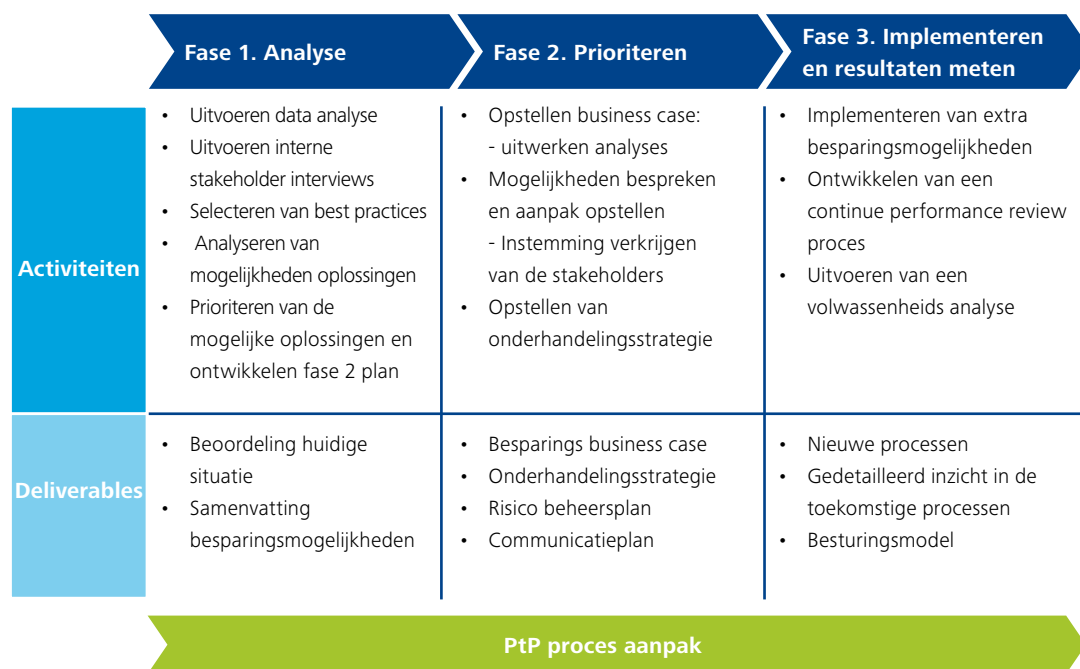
| | Fase 1. Analyse | Fase 2. Prioriteren | Fase 3. Implementeren en resultaten meten |
|---|---|---|---|
| Activiteiten | • Uitvoeren data analyse<br>• Uitvoeren interne stakeholder interviews<br>• Selecteren van best practices<br>• Analyseren van mogelijkheden oplossingen<br>• Prioriteren van de mogelijke oplossingen en ontwikkelen fase 2 plan | • Opstellen business case:<br>- uitwerken analyses<br>• Mogelijkheden bespreken en aanpak opstellen<br>- Instemming verkrijgen van de stakeholders<br>• Opstellen van onderhandelingsstrategie | • Implementeren van extra besparingsmogelijkheden<br>• Ontwikkelen van een continue performance review proces<br>• Uitvoeren van een volwassenheids analyse |
| Deliverables | • Beoordeling huidige situatie<br>• Samenvatting besparingsmogelijkheden | • Besparings business case<br>• Onderhandelingsstrategie<br>• Risico beheersplan<br>• Communicatieplan | • Nieuwe processen<br>• Gedetailleerd inzicht in de toekomstige processen<br>• Besturingsmodel |

PtP proces aanpak